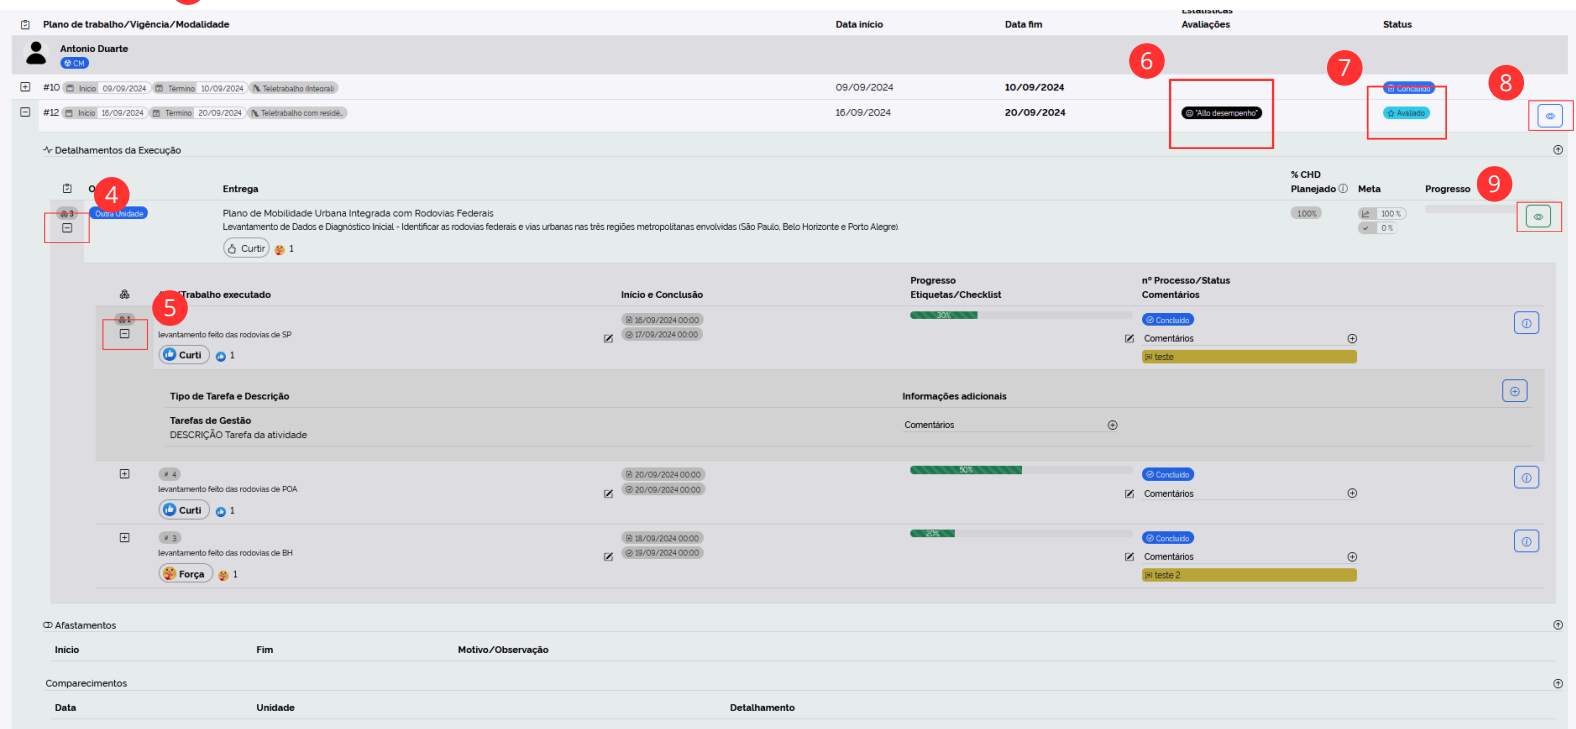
Plano de trabalho/Vigência/Modalidade | Data início | Data fim | Estatísticas Avaliações | Status

Antonio Duarte
CM

#10 Início 09/09/2024 Término 10/09/2024 Teletrabalho (Integral) 09/09/2024 10/09/2024 Concluído

#12 Início 16/09/2024 Término 20/09/2024 Teletrabalho com reside... 16/09/2024 20/09/2024 "Alto desempenho" Avaliado

6 7 8

Detalhamentos da Execução

O 4 Entrega % CHD Planejado Meta Progresso 9

3 Outra Unidade Plano de Mobilidade Urbana Integrada com Rodovias Federais
Levantamento de Dados e Diagnóstico Inicial - Identificar as rodovias federais e vias urbanas nas três regiões metropolitanas envolvidas (São Paulo, Belo Horizonte e Porto Alegre).
Curtir 1
100% 100 % 0 %

5 /Trabalho executado | Início e Conclusão | Progresso Etiquetas/Checklist | nº Processo/Status Comentários

1 levantamento feito das rodovias de SP 16/09/2024 00:00 17/09/2024 00:00 30% Concluído Comentários teste
Curti 1

Tipo de Tarefa e Descrição | Informações adicionais
Tarefas de Gestão
DESCRIÇÃO Tarefa da atividade
Comentários

# 4 levantamento feito das rodovias de POA 20/09/2024 00:00 20/09/2024 00:00 50% Concluído Comentários
Curti 1

# 3 levantamento feito das rodovias de BH 18/09/2024 00:00 19/09/2024 00:00 20% Concluído Comentários teste 2
Força 1

Afastamentos
Início | Fim | Motivo/Observação

Comparecimentos
Data | Unidade | Detalhamento